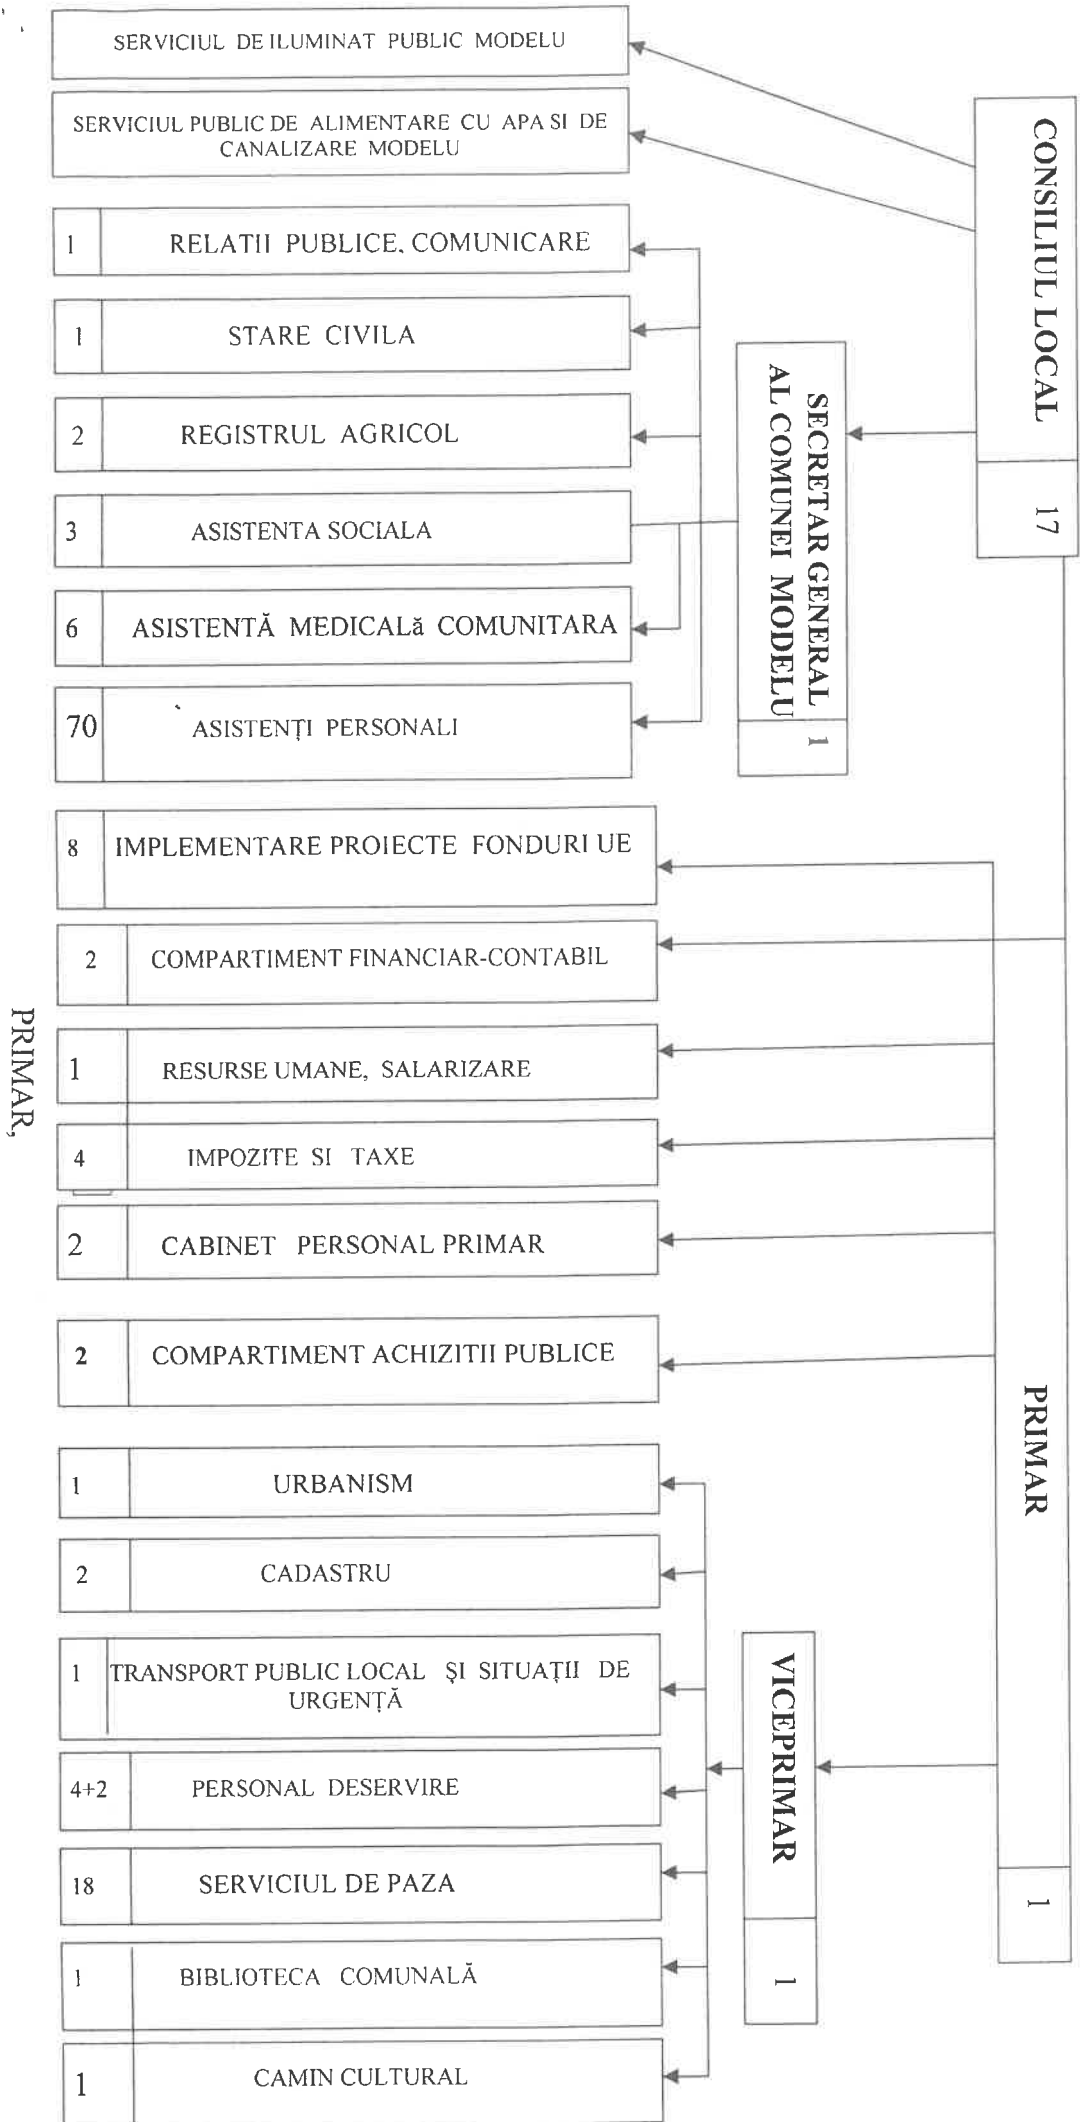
SERVICIUL DE ILUMINAT PUBLIC MODELU

SERVICIUL PUBLIC DE ALIMENTARE CU APA SI DE CANALIZARE MODELU

CONSILIUL LOCAL
17

1 RELATII PUBLICE, COMUNICARE

1 STARE CIVILA

2 REGISTRUL AGRICOL

3 ASISTENTA SOCIALA

6 ASISTENTĂ MEDICALă COMUNITARA

70 ASISTENŢI PERSONALI

SECRETAR GENERAL AL COMUNEI MODELU
1

8 IMPLEMENTARE PROIECTE FONDURI UE

2 COMPARTIMENT FINANCIAR-CONTABIL

1 RESURSE UMANE, SALARIZARE

4 IMPOZITE SI TAXE

2 CABINET PERSONAL PRIMAR

2 COMPARTIMENT ACHIZITII PUBLICE

PRIMAR
1

1 URBANISM

2 CADASTRU

1 TRANSPORT PUBLIC LOCAL ŞI SITUAŢII DE URGENŢĂ

4+2 PERSONAL DESERVIRE

18 SERVICIUL DE PAZA

1 BIBLIOTECA COMUNALĂ

1 CAMIN CULTURAL

VICEPRIMAR
1

PRIMAR,